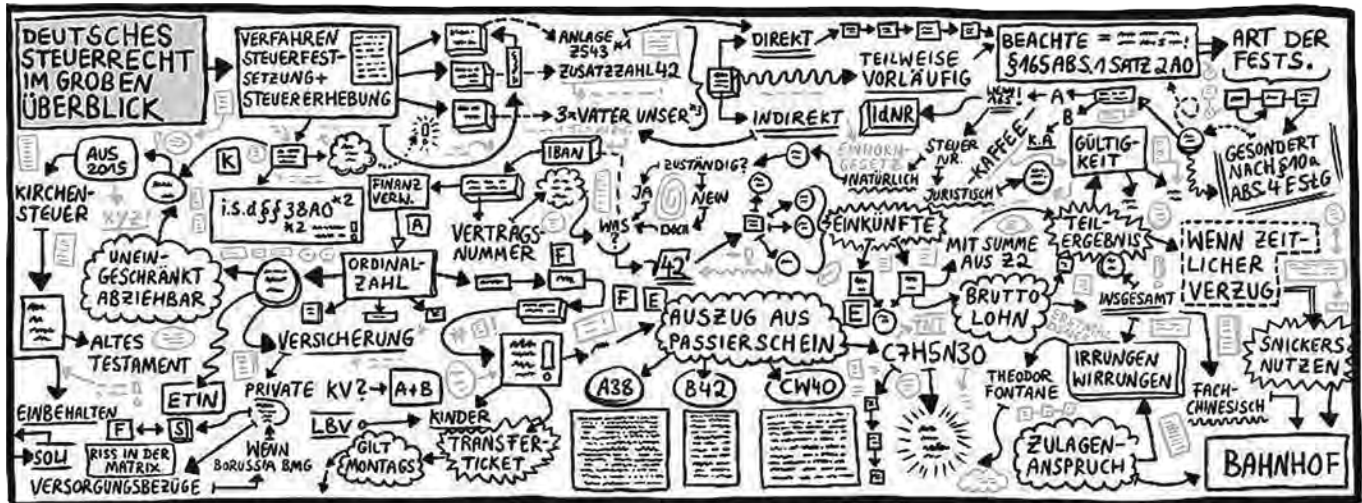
DEUTSCHES STEUERRECHT IM GROBEN ÜBERBLICK

VERFAHREN STEUERFESTSETZUNG + STEUERERHEBUNG

ANLAGE Z543 $^{*1}$

ZUSATZZAHL 42

3×VATER UNSER$^{*3}$

DIREKT

INDIREKT

TEILWEISE VORLÄUFIG

BEACHTE = ! §165 ABS. 1 SATZ 2 AO

ART DER FESTS.

IdNR

A

B

K.A

GÜLTIGKEIT

GESONDERT NACH §10a ABS. 4 EStG

STEUER NR.

KAFFEE

EINKOMMENSGESETZ

NATÜRLICH

JURISTISCH

AUS 2015

K

IBAN

ZUSTÄNDIG?

JA

NEIN

DOCH

WAS?

KIRCHENSTEUER

XYZ!

i.S.d. §§ 38 AO $^{*2}$

$^{*2}$

FINANZ VERW.

A

VERTRAGSNUMMER

42

EINKÜNFTE

MIT SUMME AUS Z2

TEILERGEBNIS

WENN ZEITLICHER VERZUG

UNEINGESCHRÄNKT ABZIEHBAR

ORDINALZAHL

F

F

E

AUSZUG AUS PASSIERSCHEIN

E

BRUTTO LOHN

INSGESAMT

SNICKERS NUTZEN

ALTES TESTAMENT

VERSICHERUNG

C7H5N3O

IRRUNGEN WIRRUNGEN

THEODOR FONTANE

FACHCHINESISCH

ETIN

PRIVATE KV? A+B

A38

B42

CW40

EINBEHALTEN

F

S

LBV

KINDER

SOLI

RISS IN DER MATRIX

WENN BORUSSIA BMG

GILT MONTAGS

TRANSFERTICKET

ZULAGENANSPRUCH

BAHNHOF

VERSORGUNGSBEZÜGE